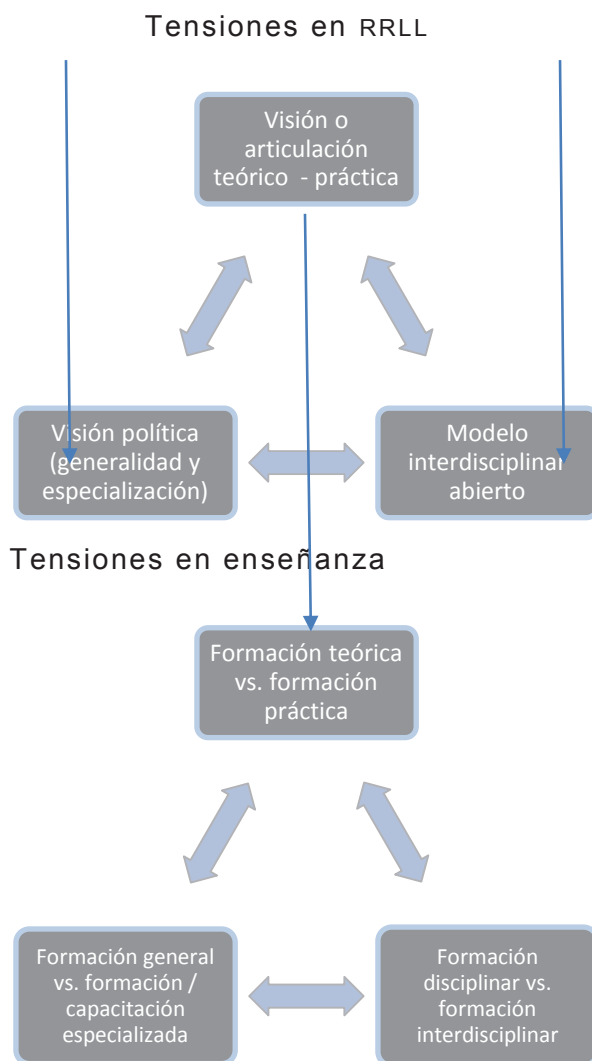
Tensiones en RRLL

Visión o articulación teórico - práctica

Visión política (generalidad y especialización)

Modelo interdisciplinar abierto

Tensiones en enseñanza

Formación teórica vs. formación práctica

Formación general vs. formación / capacitación especializada

Formación disciplinar vs. formación interdisciplinar